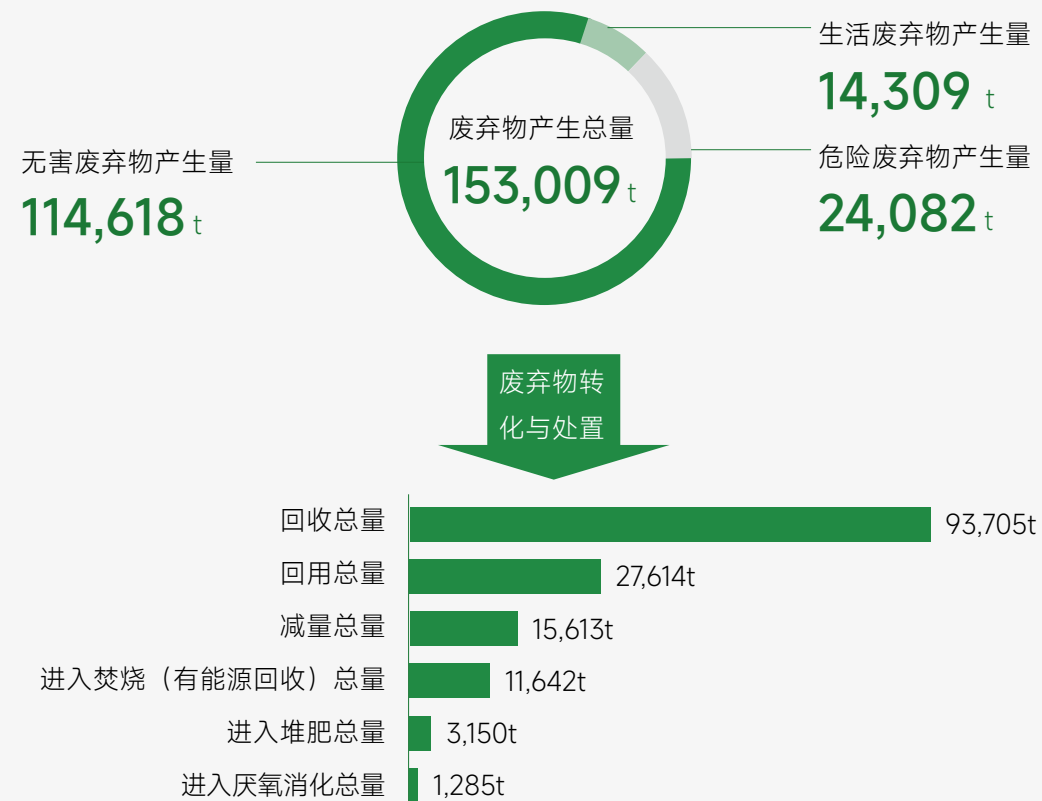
生活废弃物产生量
14,309 t

无害废弃物产生量
114,618 t

废弃物产生总量
153,009 t

危险废弃物产生量
24,082 t

废弃物转化与处置

回收总量 93,705t
回用总量 27,614t
减量总量 15,613t
进入焚烧（有能源回收）总量 11,642t
进入堆肥总量 3,150t
进入厌氧消化总量 1,285t